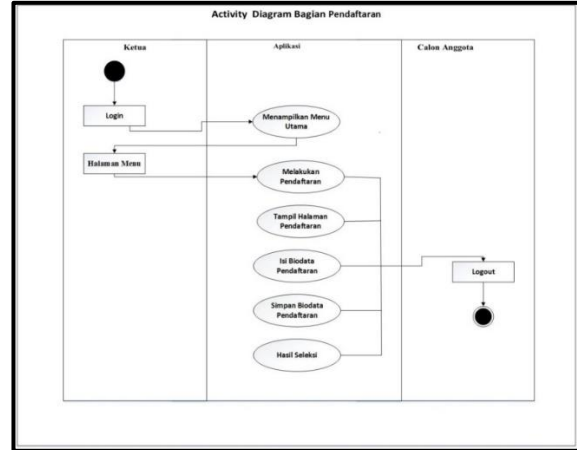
Activity Diagram Bagian Pendaftaran

Ketua

Login

Halaman Menu

Aplikasi

Menampilkan Menu Utama

Melakukan Pendaftaran

Tampil Halaman Pendaftaran

Isi Biodata Pendaftaran

Simpan Biodata Pendaftaran

Hasil Seleksi

Calon Anggota

Logout